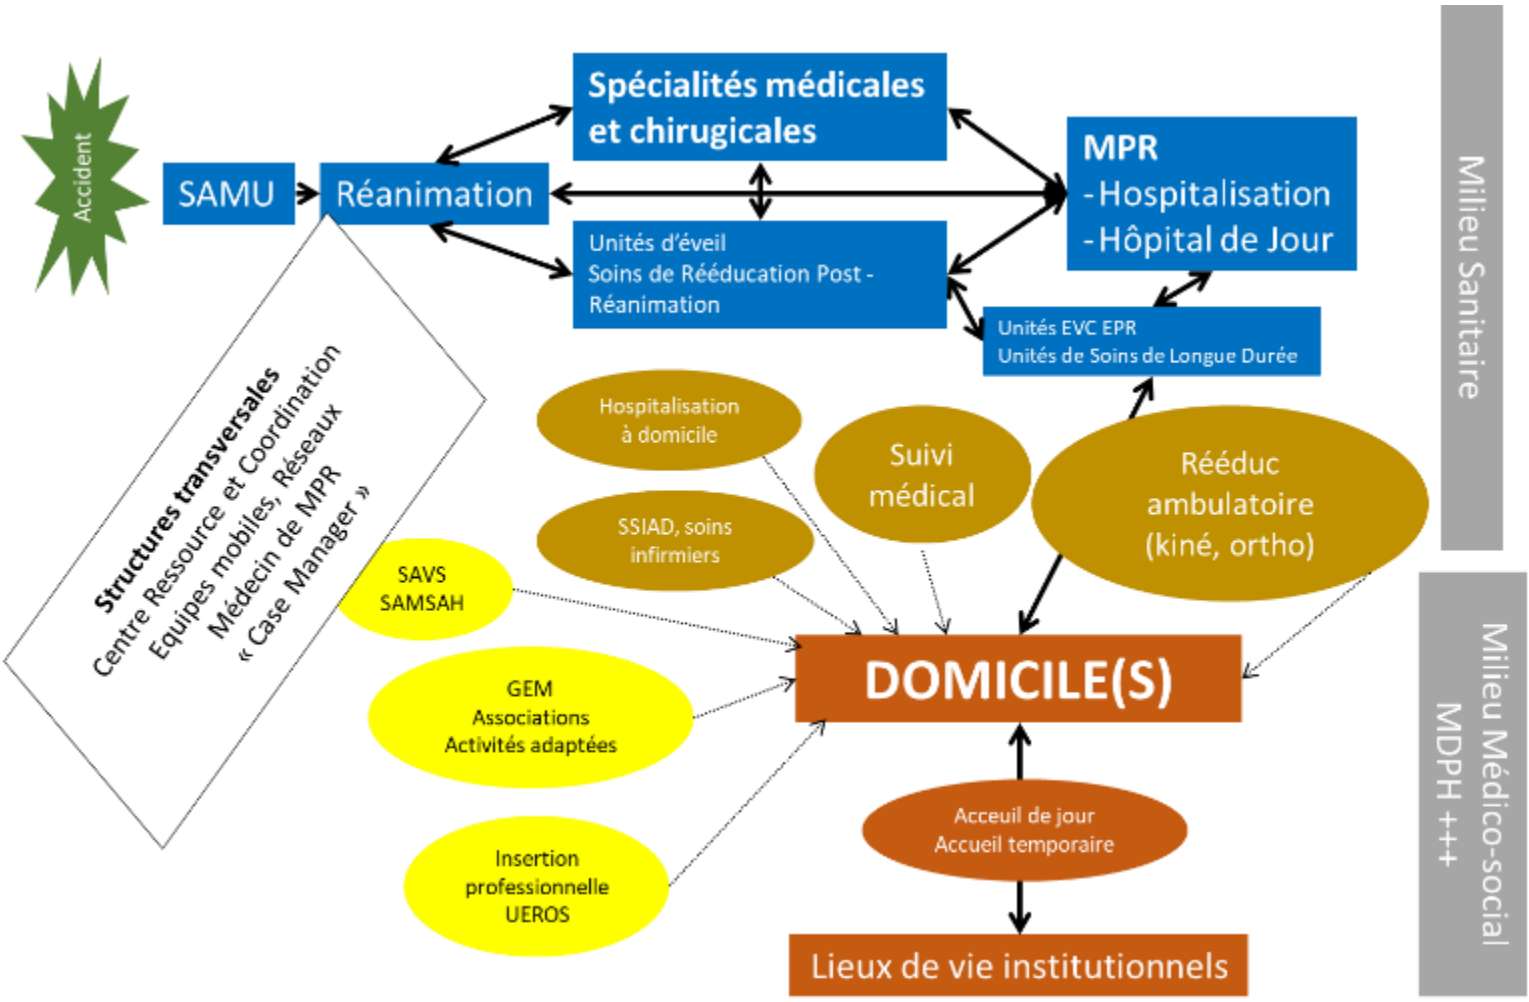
Accident

SAMU

Réanimation

Spécialités médicales et chirugicales

Unités d'éveil
Soins de Rééducation Post - Réanimation

MPR
- Hospitalisation
- Hôpital de Jour

Unités EVC EPR
Unités de Soins de Longue Durée

Milieu Sanitaire

Structures transversales
Centre Ressource et Coordination
Equipes mobiles, Réseaux
Médecin de MPR
« Case Manager »

Hospitalisation à domicile

SSIAD, soins infirmiers

Suivi médical

Rééduc ambulatoire (kiné, ortho)

SAVS
SAMSAH

GEM
Associations
Activités adaptées

Insertion professionnelle
UEROS

DOMICILE(S)

Acceuil de jour
Accueil temporaire

Lieux de vie institutionnels

Milieu Médico-social
MDPH +++